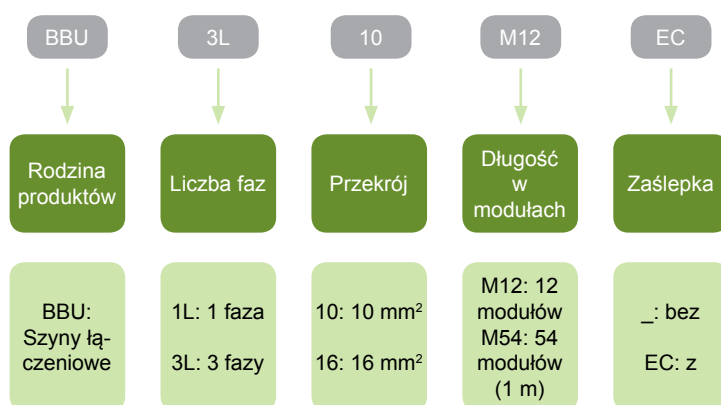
BBU

3L

10

M12

EC

Rodzina produktów

Liczba faz

Przekrój

Długość w modułach

Zaślepka

BBU: Szyny łączeniowe

1L: 1 faza

3L: 3 fazy

10: 10 mm$^2$

16: 16 mm$^2$

M12: 12 modułów
M54: 54 modułów (1 m)

_: bez

EC: z